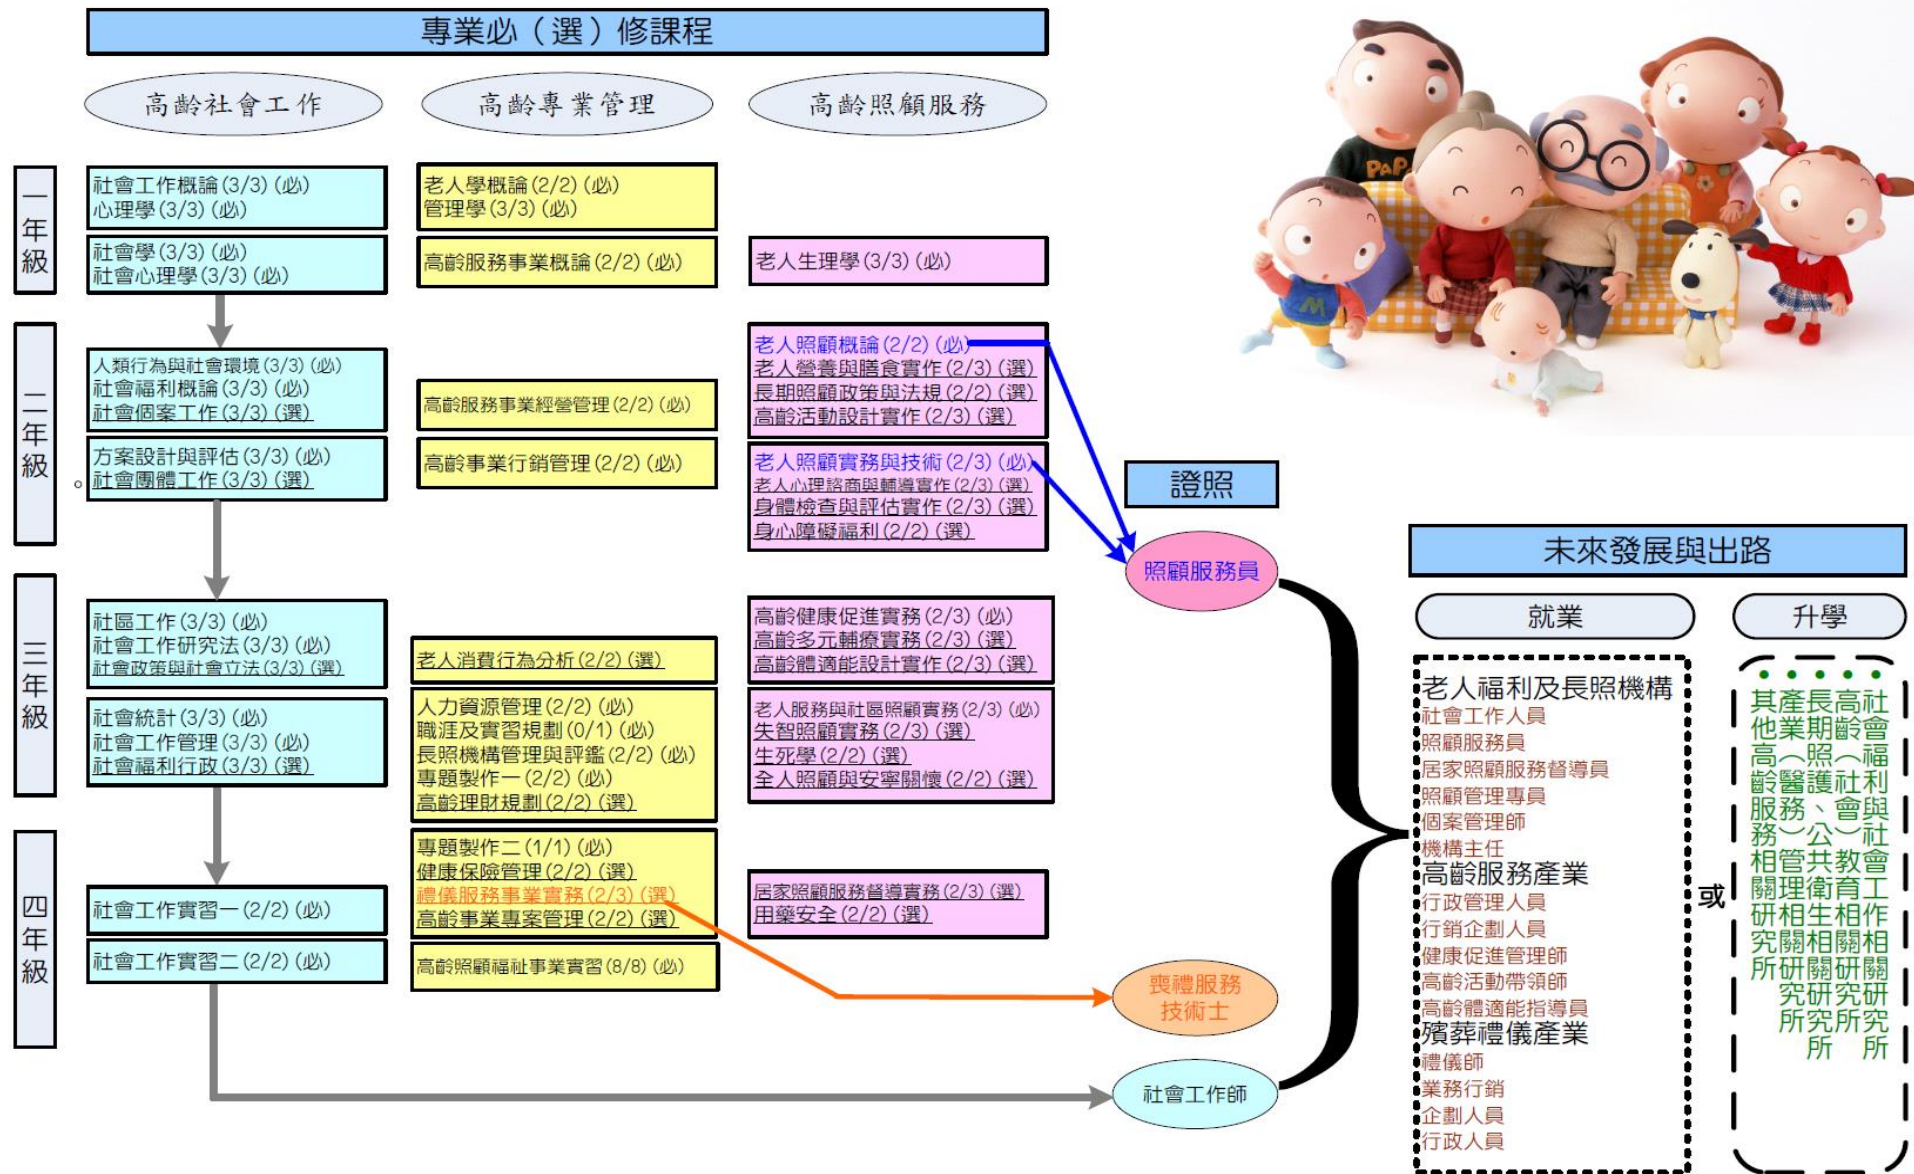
專業必（選）修課程

高齡社會工作

高齡專業管理

高齡照顧服務

一年級

社會工作概論(3/3)(必)
心理學(3/3)(必)

老人學概論(2/2)(必)
管理學(3/3)(必)

社會學(3/3)(必)
社會心理學(3/3)(必)

高齡服務事業概論(2/2)(必)

老人生理學(3/3)(必)

二年級

人類行為與社會環境(3/3)(必)
社會福利概論(3/3)(必)
社會個案工作(3/3)(選)

高齡服務事業經營管理(2/2)(必)

老人照顧概論(2/2)(必)
老人營養與膳食實作(2/3)(選)
長期照顧政策與法規(2/2)(選)
高齡活動設計實作(2/3)(選)

方案設計與評估(3/3)(必)
社會團體工作(3/3)(選)

高齡事業行銷管理(2/2)(必)

老人照顧實務與技術(2/3)(必)
老人心理諮商與輔導實作(2/3)(選)
身體檢查與評估實作(2/3)(選)
身心障礙福利(2/2)(選)

證照

照顧服務員

三年級

社區工作(3/3)(必)
社會工作研究法(3/3)(必)
社會政策與社會立法(3/3)(選)

老人消費行為分析(2/2)(選)

高齡健康促進實務(2/3)(必)
高齡多元輔療實務(2/3)(選)
高齡體適能設計實作(2/3)(選)

社會統計(3/3)(必)
社會工作管理(3/3)(必)
社會福利行政(3/3)(選)

人力資源管理(2/2)(必)
職涯及實習規劃(0/1)(必)
長照機構管理與評鑑(2/2)(必)
專題製作一(2/2)(必)
高齡理財規劃(2/2)(選)

老人服務與社區照顧實務(2/3)(必)
失智照顧實務(2/3)(選)
生死學(2/2)(選)
全人照顧與安寧關懷(2/2)(選)

四年級

專題製作二(1/1)(必)
健康保險管理(2/2)(選)
禮儀服務事業實務(2/3)(選)
高齡事業專案管理(2/2)(選)

社會工作實習一(2/2)(必)

居家照顧服務督導實務(2/3)(選)
用藥安全(2/2)(選)

社會工作實習二(2/2)(必)

高齡照顧福祉事業實習(8/8)(必)

喪禮服務技術士

社會工作師

未來發展與出路

就業

升學

老人福利及長照機構
社會工作人員
照顧服務員
居家照顧服務督導員
照顧管理專員
個案管理師
機構主任
高齡服務產業
行政管理人員
行銷企劃人員
健康促進管理師
高齡活動帶領師
高齡體適能指導員
殯葬禮儀產業
禮儀師
業務行銷
企劃人員
行政人員

或

高齡（福利）社會工作研究所
長期照護、公共衛生相關研究所
產業（醫療）管理相關研究所
其他高齡服務相關研究所